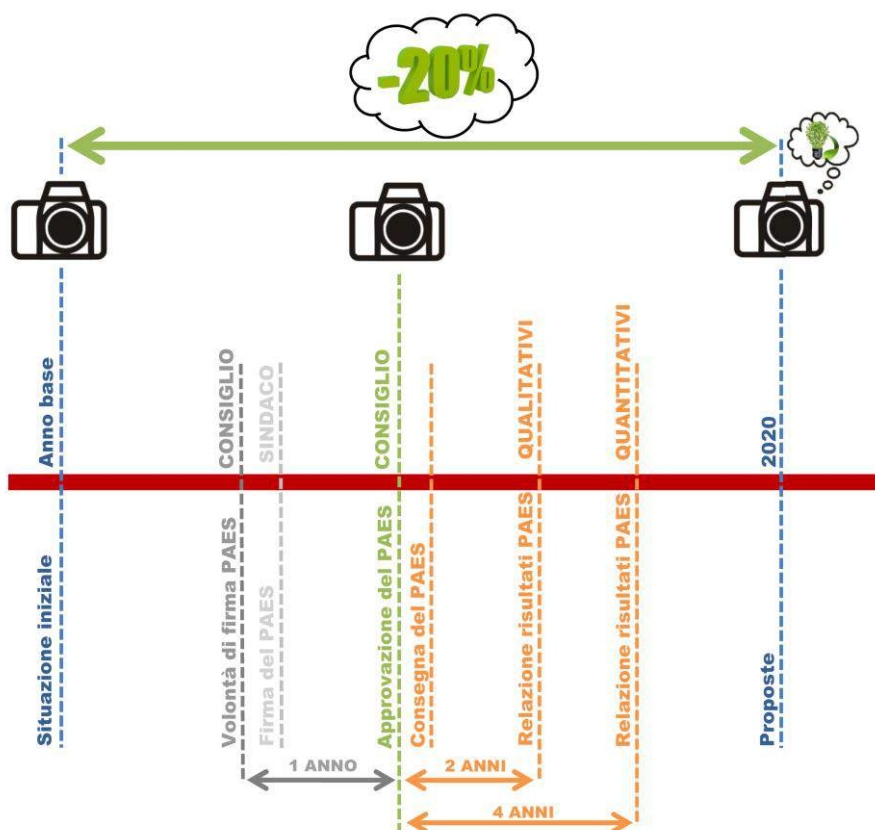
-20%

Anno base

Situazione iniziale

CONSIGLIO

Volontà di firma PAES

SINDACO

Firma del PAES

CONSIGLIO

Approvazione del PAES

Consegna del PAES

QUALITATIVI

Relazione risultati PAES

QUANTITATIVI

Relazione risultati PAES

2020

Proposte

1 ANNO

2 ANNI

4 ANNI